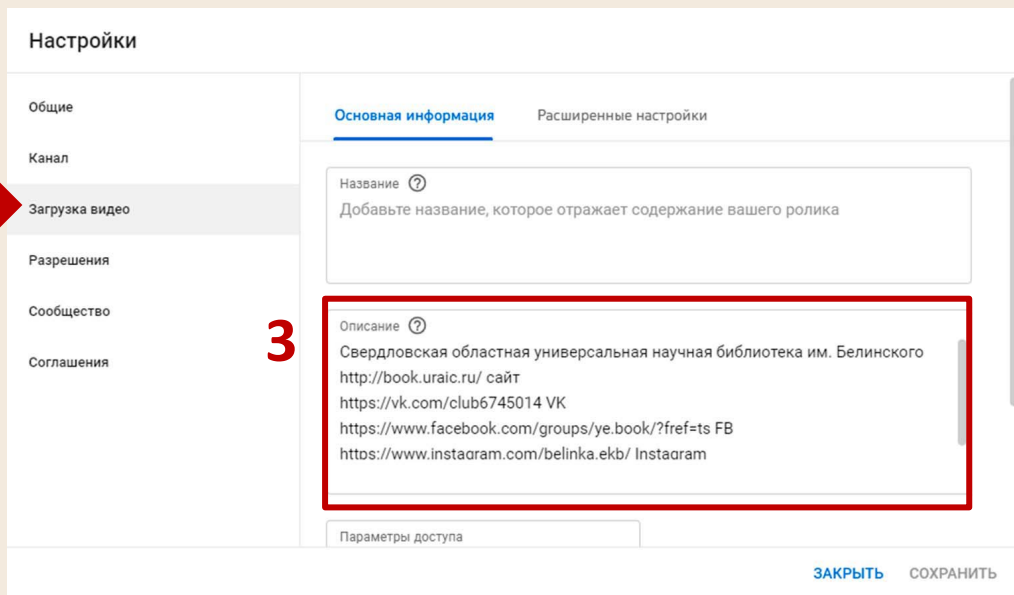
Настройки

Общие

Канал

Загрузка видео

Разрешения

Сообщество

Соглашения

Основная информация

Расширенные настройки

Название ⓘ
Добавьте название, которое отражает содержание вашего ролика

3

Описание ⓘ
Свердловская областная универсальная научная библиотека им. Белинского
http://book.uraic.ru/ сайт
https://vk.com/club6745014 VK
https://www.facebook.com/groups/ye.book/?fref=ts FB
https://www.instagram.com/belinka.ekb/ Instagram

Параметры доступа

ЗАКРЫТЬ

СОХРАНИТЬ